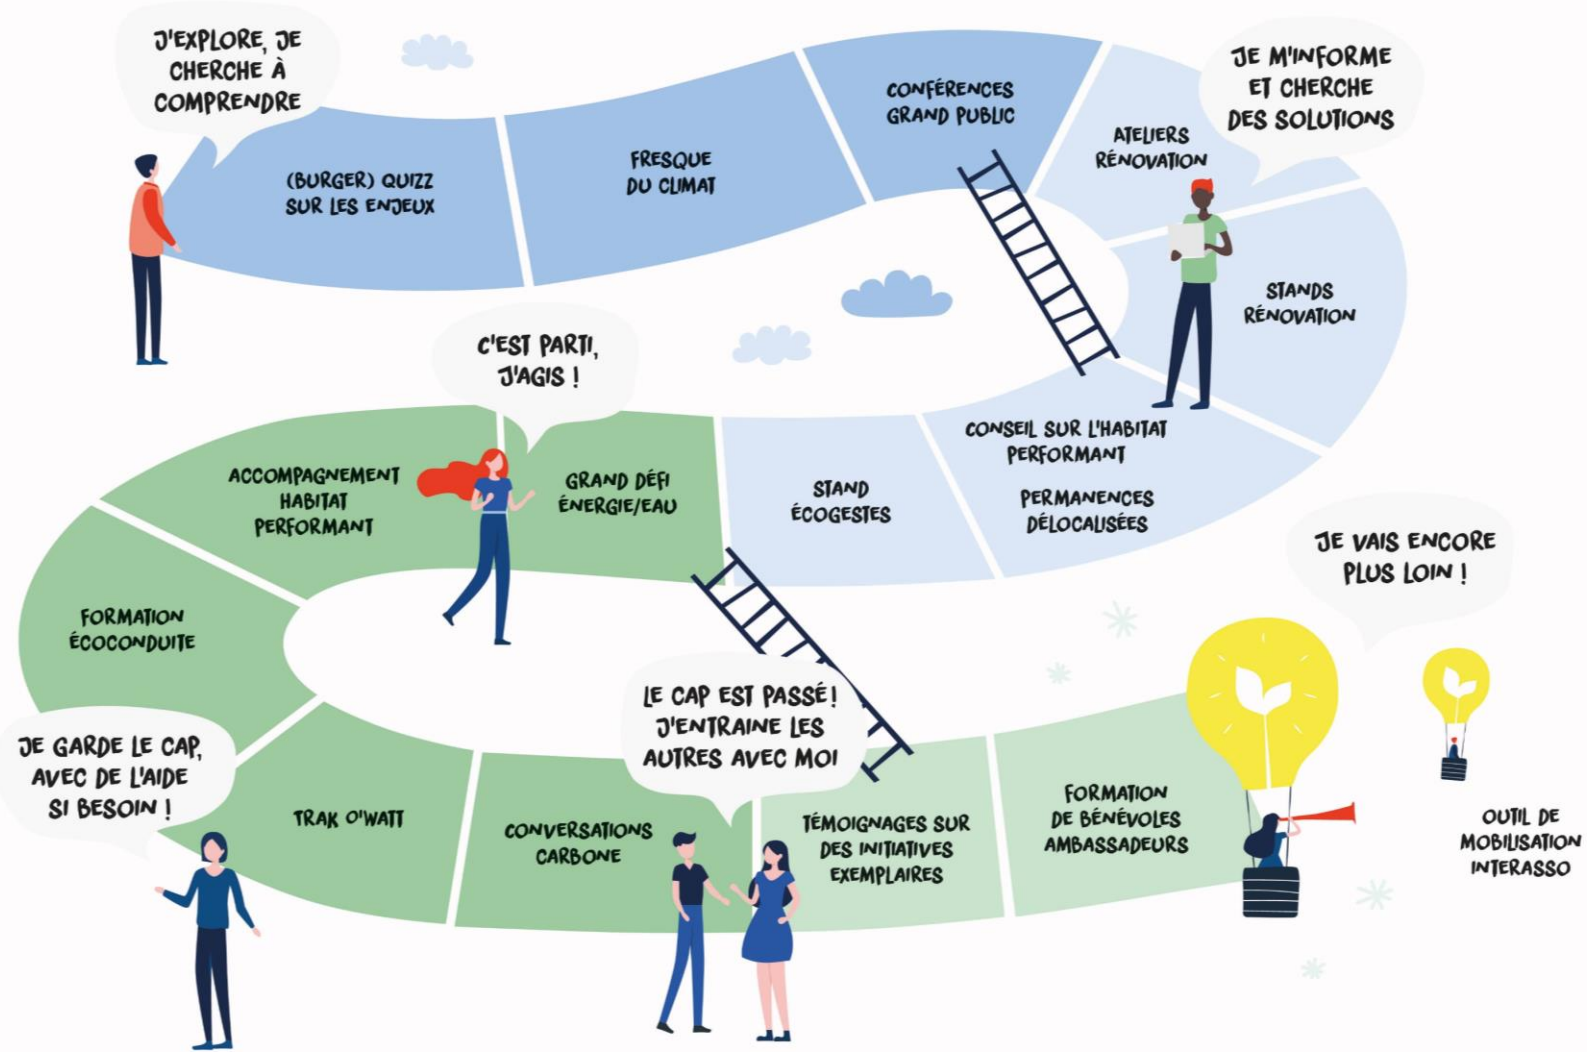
J'EXPLORE, JE CHERCHE À COMPRENDRE

(BURGER) QUIZZ SUR LES ENJEUX

FRESQUE DU CLIMAT

CONFÉRENCES GRAND PUBLIC

ATELIERS RÉNOVATION

JE M'INFORME ET CHERCHE DES SOLUTIONS

STANDS RÉNOVATION

CONSEIL SUR L'HABITAT PERFORMANT

PERMANENCES DÉLOCALISÉES

STAND ÉCOGESTES

C'EST PARTI, J'AGIS !

GRAND DÉFI ÉNERGIE/EAU

ACCOMPAGNEMENT HABITAT PERFORMANT

FORMATION ÉCOCONDUITE

JE GARDE LE CAP, AVEC DE L'AIDE SI BESOIN !

TRAK O'WATT

CONVERSATIONS CARBONE

LE CAP EST PASSÉ ! J'ENTRAINE LES AUTRES AVEC MOI

TÉMOIGNAGES SUR DES INITIATIVES EXEMPLAIRES

FORMATION DE BÉNÉVOLES AMBASSADEURS

JE VAIS ENCORE PLUS LOIN !

OUTIL DE MOBILISATION INTERASSO